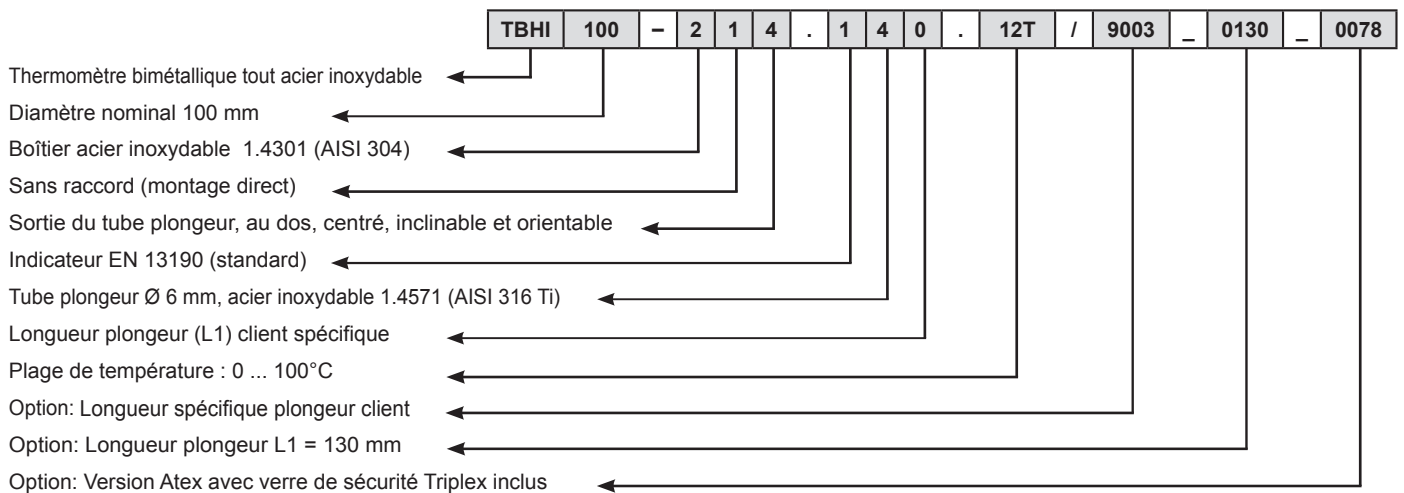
| TBHI | 100 | – | 2 | 1 | 4 | . | 1 | 4 | 0 | . | 12T | / | 9003 | _ | 0130 | _ | 0078 |
|---|---|---|---|---|---|---|---|---|---|---|---|---|---|---|---|---|---|

Thermomètre bimétallique tout acier inoxydable

Diamètre nominal 100 mm

Boîtier acier inoxydable 1.4301 (AISI 304)

Sans raccord (montage direct)

Sortie du tube plongeur, au dos, centré, inclinable et orientable

Indicateur EN 13190 (standard)

Tube plongeur Ø 6 mm, acier inoxydable 1.4571 (AISI 316 Ti)

Longueur plongeur (L1) client spécifique

Plage de température : 0 ... 100°C

Option: Longueur spécifique plongeur client

Option: Longueur plongeur L1 = 130 mm

Option: Version Atex avec verre de sécurité Triplex inclus